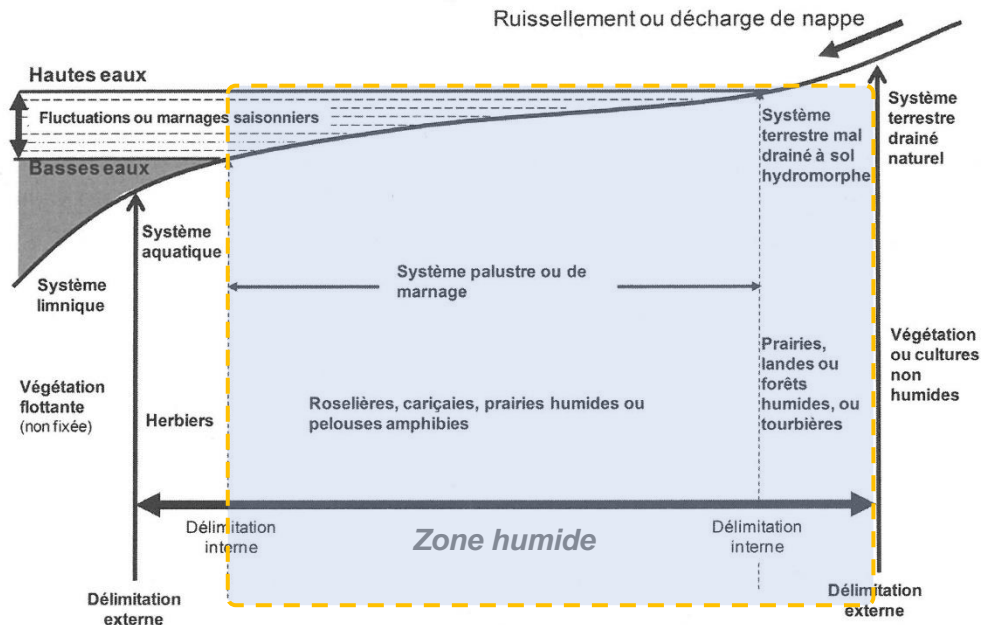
Ruissellement ou décharge de nappe

Hautes eaux

Fluctuations ou marnages saisonniers

Basses eaux

Système terrestre mal drainé à sol hydromorphe

Système terrestre drainé naturel

Système aquatique

Système limnique

Système palustre ou de marnage

Végétation flottante (non fixée)

Herbiers

Roselières, cariçaies, prairies humides ou pelouses amphibies

Prairies, landes ou forêts humides, ou tourbières

Végétation ou cultures non humides

Délimitation interne

Zone humide

Délimitation interne

Délimitation externe

Délimitation externe